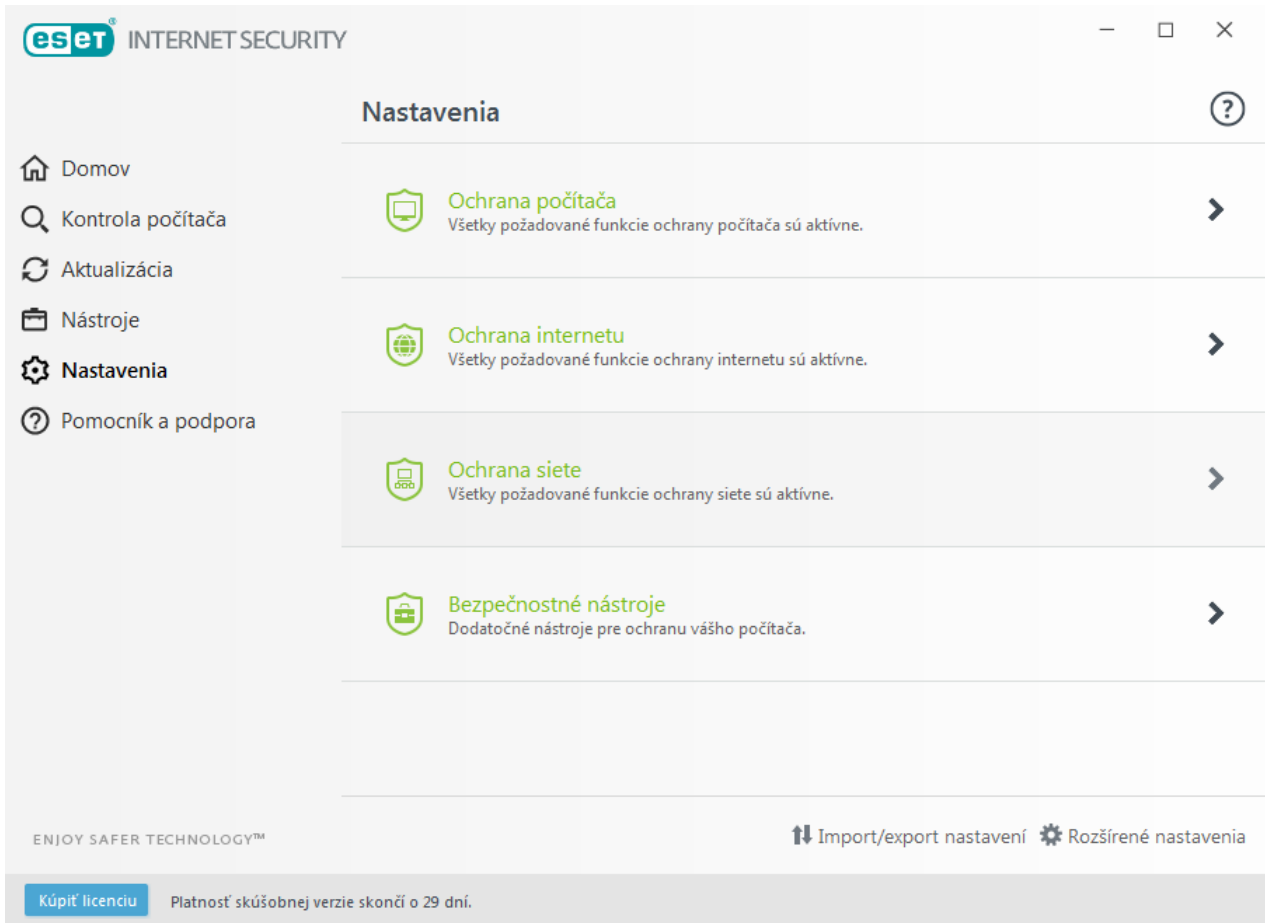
ESET INTERNET SECURITY

Nastavenia

Domov
Kontrola počítača
Aktualizácia
Nástroje
Nastavenia
Pomocník a podpora

Ochrana počítača
Všetky požadované funkcie ochrany počítača sú aktívne.

Ochrana internetu
Všetky požadované funkcie ochrany internetu sú aktívne.

Ochrana siete
Všetky požadované funkcie ochrany siete sú aktívne.

Bezpečnostné nástroje
Dodatočné nástroje pre ochranu vášho počítača.

ENJOY SAFER TECHNOLOGY™

Import/export nastavení Rozšírené nastavenia

Kúpiť licenciu Platnosť skúšobnej verzie skončí o 29 dní.